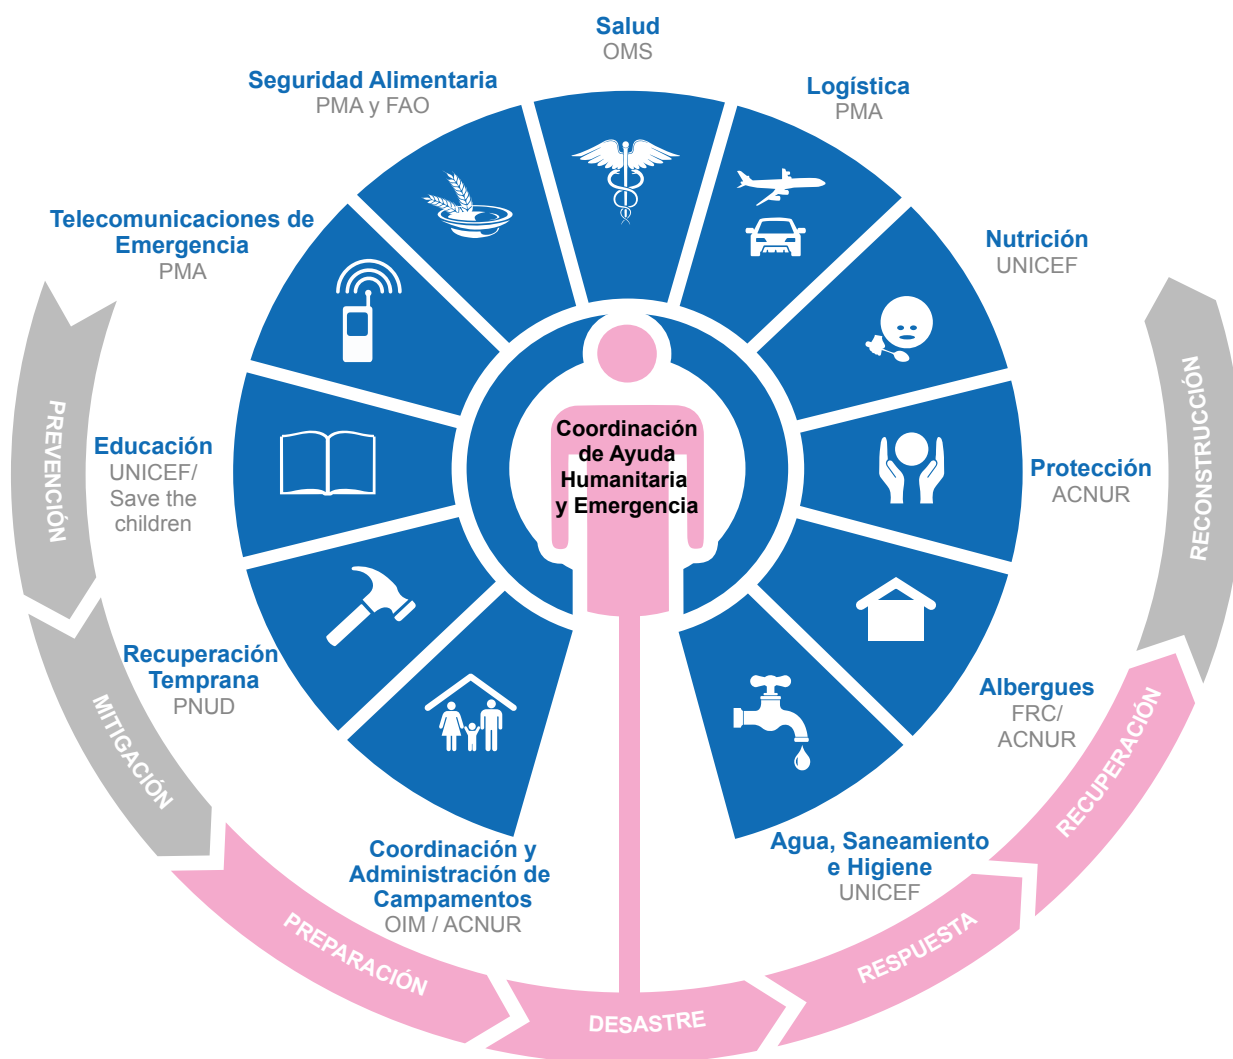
Salud
OMS

Logística
PMA

Nutrición
UNICEF

Protección
ACNUR

Albergues
FRC/
ACNUR

Agua, Saneamiento e Higiene
UNICEF

Coordinación y Administración de Campamentos
OIM / ACNUR

Recuperación Temprana
PNUD

Educación
UNICEF/
Save the children

Telecomunicaciones de Emergencia
PMA

Seguridad Alimentaria
PMA y FAO

Coordinación de Ayuda Humanitaria y Emergencia

PREVENCIÓN

MITIGACIÓN

PREPARACIÓN

DESASTRE

RESPUESTA

RECUPERACIÓN

RECONSTRUCCIÓN